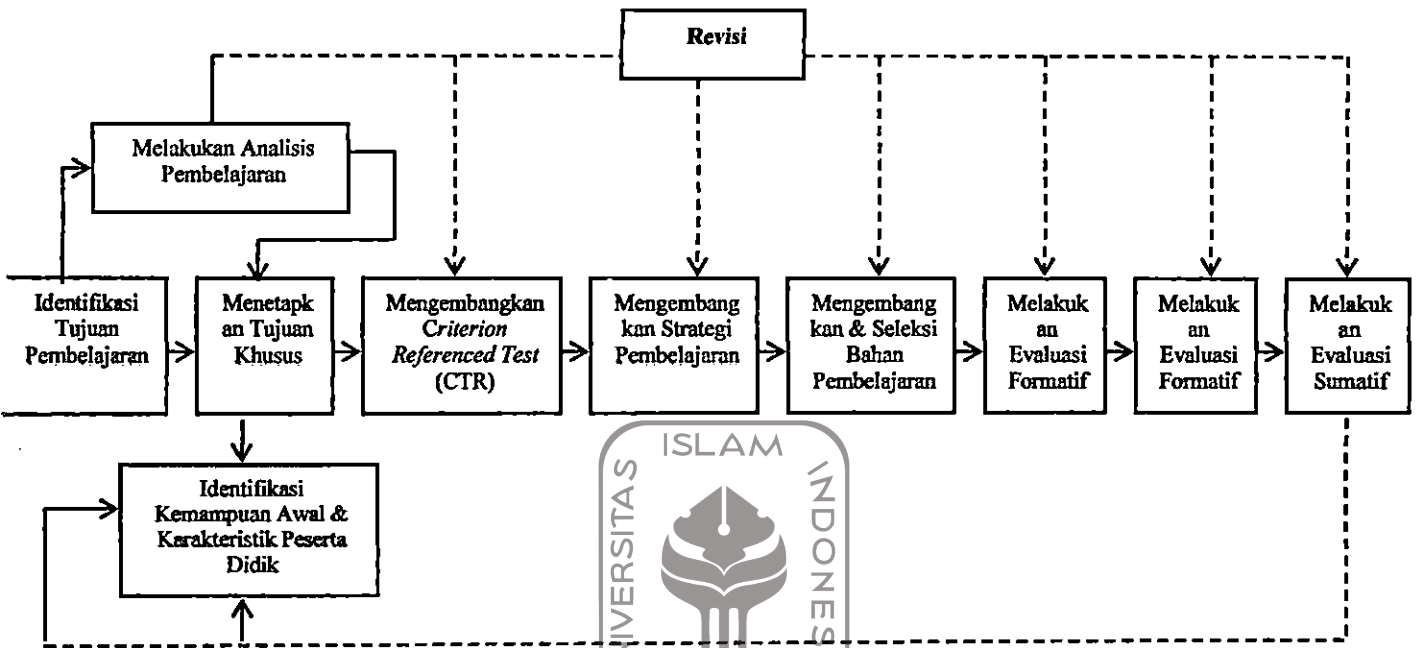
Revisi

Melakukan Analisis Pembelajaran

Identifikasi Tujuan Pembelajaran

Menetapk an Tujuan Khusus

Mengembangkan Criterion Referenced Test (CTR)

Mengembang kan Strategi Pembelajaran

Mengembang kan & Seleksi Bahan Pembelajaran

Melakuk an Evaluasi Formatif

Melakuk an Evaluasi Formatif

Melakuk an Evaluasi Sumatif

Identifikasi Kemampuan Awal & Karakteristik Peserta Didik

ISLAM
UNIVERSITAS
INDONESIA